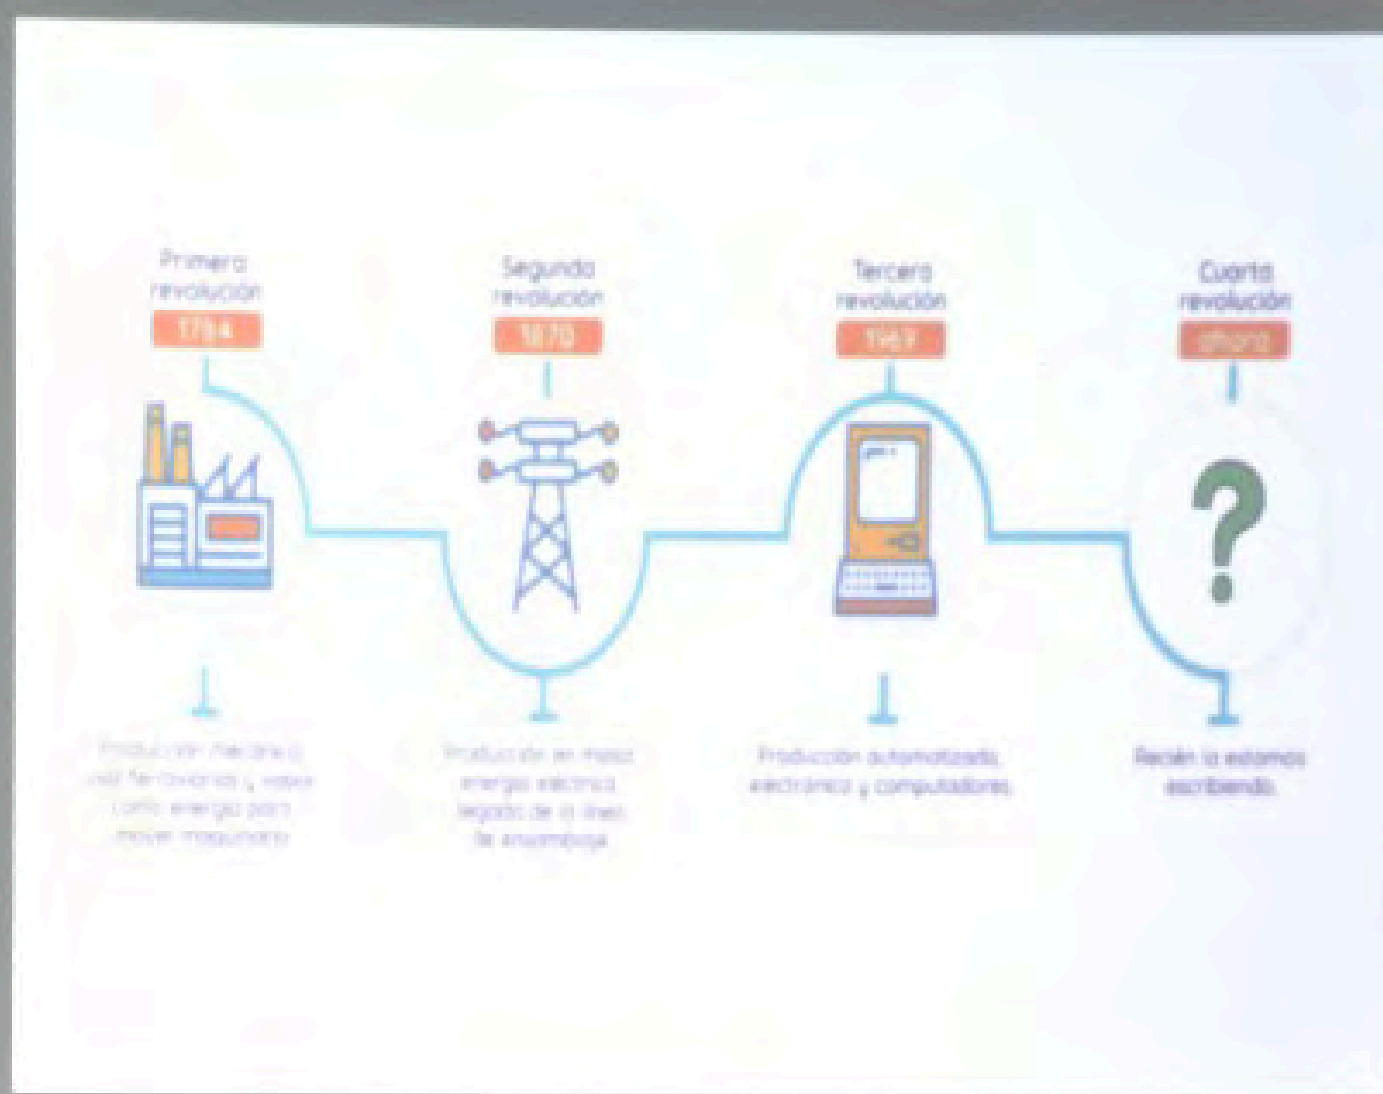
Primera revolución
1784

Segunda revolución
1870

Tercera revolución
1969

Cuarta revolución
ahora

Producción mecánica, vías ferroviarias y vapor como energía para mover maquinaria

Producción en masa, energía eléctrica, legado de la línea de ensamblaje

Producción automatizada, electrónica y computadores.

Recién la estamos escribiendo.